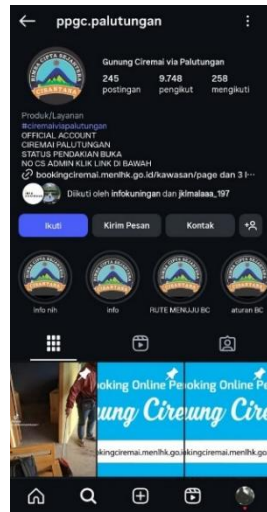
ppgc.palutungan

Gunung Ciremai via Palutungan
245 postingan
9.748 pengikut
258 mengikuti

Produk/Layanan
#ciremaiviapalutungan
OFFICIAL ACCOUNT
CIREMAI PALUTUNGAN
STATUS PENDAKIAN BUKA
NO CS ADMIN KLIK LINK DI BAWAH
bookingciremai.menlhk.go.id/kawasan/page dan 3 l···

Diikuti oleh infokuningan dan jklmalaaa_197

Ikuti
Kirim Pesan
Kontak

Info nih
info
RUTE MENUJU BC
aturan BC

oking Online Pe
ung Cir
bookingciremai.menlhk.go.id
oking Online P
ung Cire
bookingciremai.menlhk.go.i